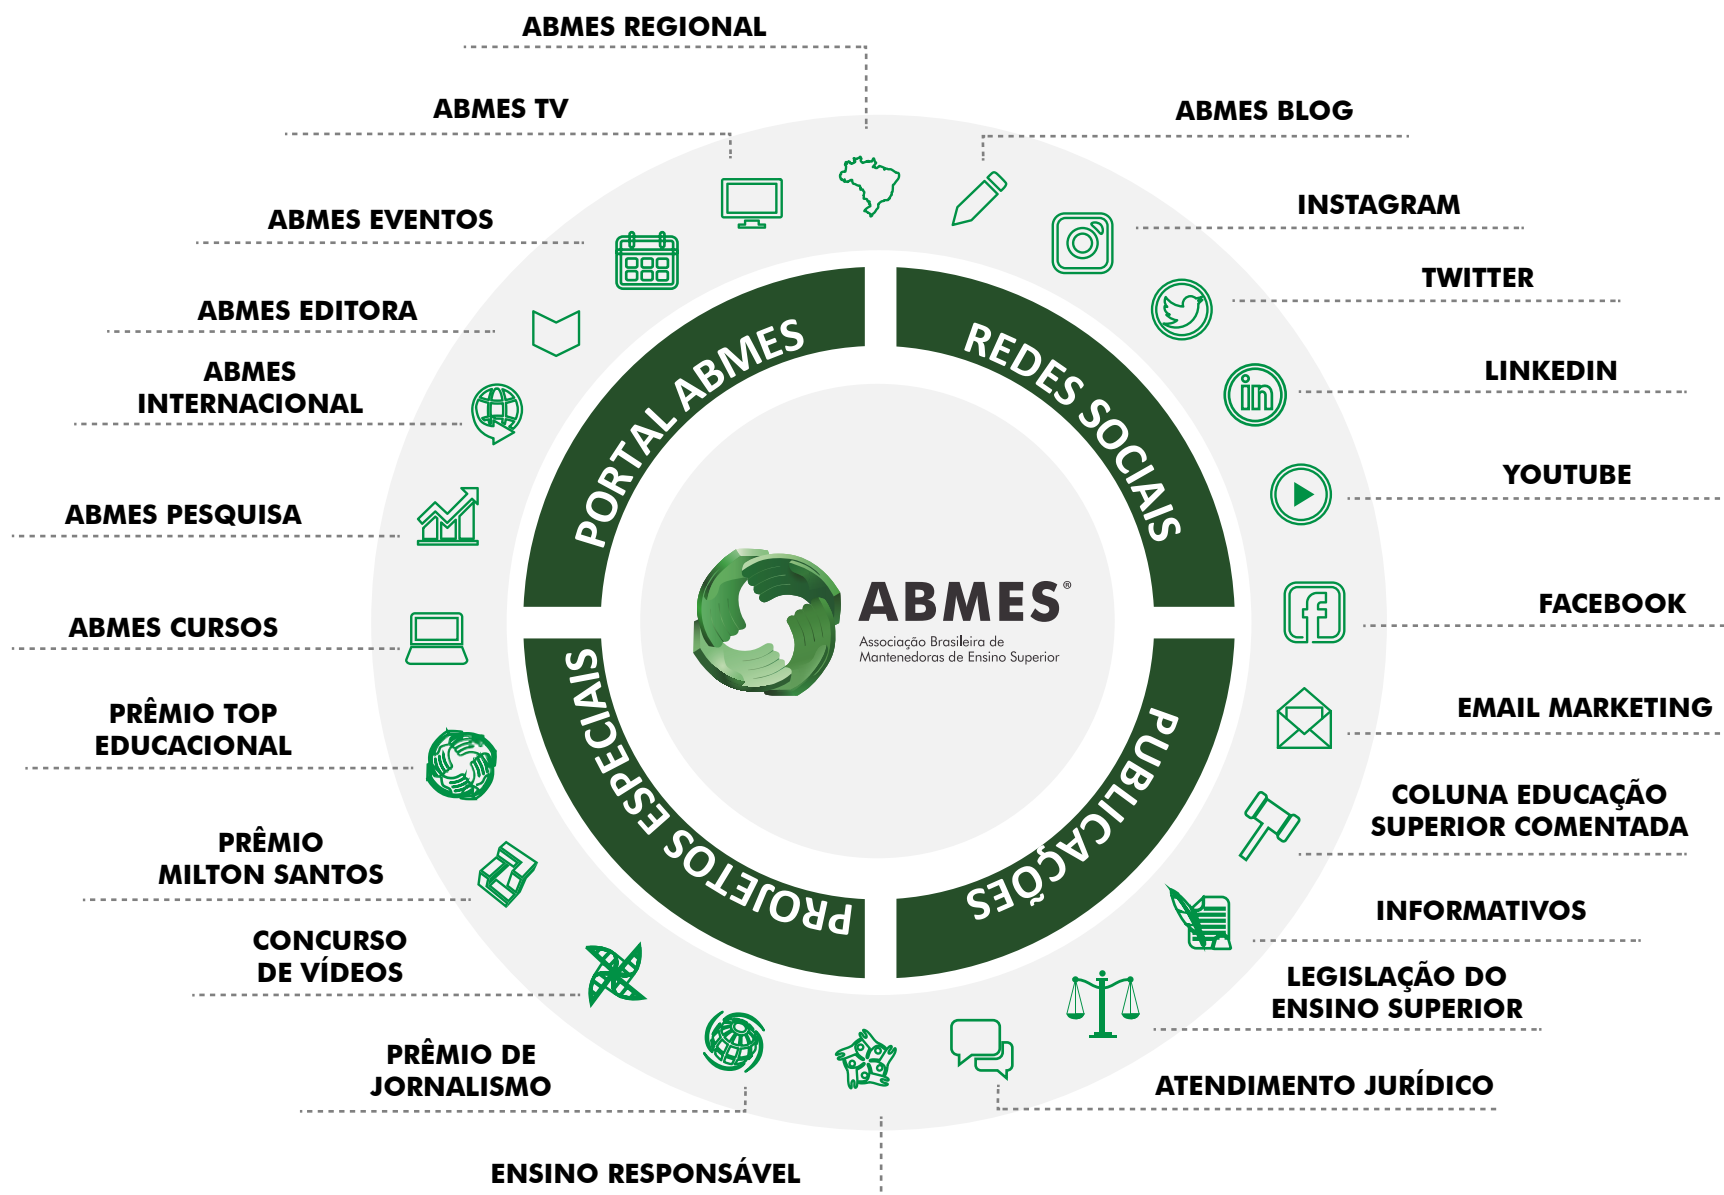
ABMES REGIONAL

ABMES TV

ABMES BLOG

ABMES EVENTOS

INSTAGRAM

TWITTER

ABMES EDITORA

ABMES INTERNACIONAL

LINKEDIN

YOUTUBE

ABMES PESQUISA

PORTAL ABMES

REDES SOCIAIS

ABMES®

Associação Brasileira de Mantenedoras de Ensino Superior

FACEBOOK

ABMES CURSOS

PROJETOS ESPECIAIS

PUBLICAÇÕES

EMAIL MARKETING

PRÊMIO TOP EDUCACIONAL

COLUNA EDUCAÇÃO SUPERIOR COMENTADA

PRÊMIO MILTON SANTOS

INFORMATIVOS

CONCURSO DE VÍDEOS

LEGISLAÇÃO DO ENSINO SUPERIOR

PRÊMIO DE JORNALISMO

ATENDIMENTO JURÍDICO

ENSINO RESPONSÁVEL